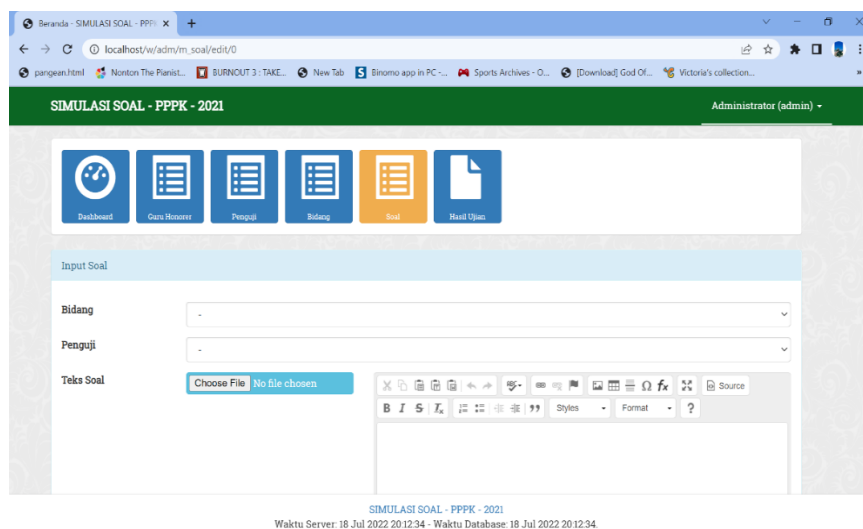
Beranda - SIMULASI SOAL - PPPK ×
+
localhost/w/adm/m_soal/edit/0
pangean.html Nonton The Pianist... BURNOUT 3 : TAKE... New Tab Binomo app in PC -... Sports Archives - O... [Download] God Of... Victoria's collection...

SIMULASI SOAL - PPPK - 2021
Administrator (admin)

Dashboard
Guru Honorer
Penguji
Bidang
Soal
Hasil Ujian

Input Soal

Bidang
-
Penguji
-
Teks Soal
Choose File No file chosen

Source
B I S $I_x$
Styles
Format
?

SIMULASI SOAL - PPPK - 2021
Waktu Server: 18 Jul 2022 20:12:34 - Waktu Database: 18 Jul 2022 20:12:34.